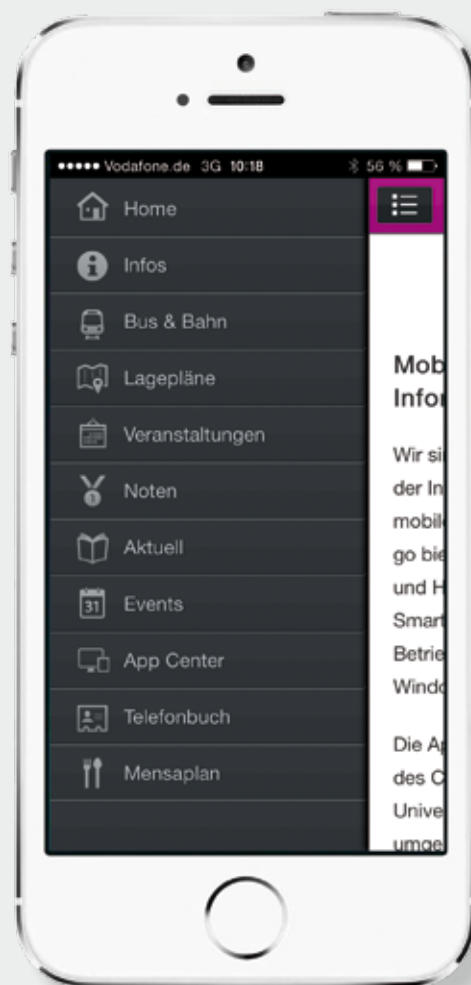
●●●●● Vodafone.de 3G 10:18 56 %

Home
Infos
Bus & Bahn
Lagepläne
Veranstaltungen
Noten
Aktuell
31 Events
App Center
Telefonbuch
Mensaplan

Mob
Infor

Wir si
der In
mobil
go bie
und H
Smart
Betrie
Windc

Die A
des C
Unive
umge